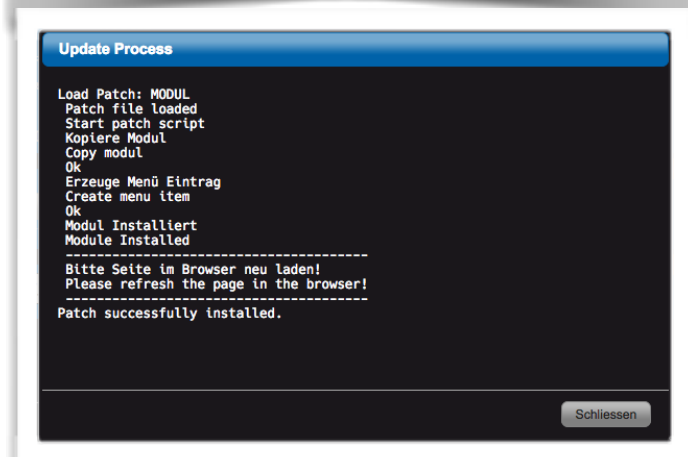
Update Process

Load Patch: MODUL
Patch file loaded
Start patch script
Kopiere Modul
Copy modul
Ok
Erzeuge Menü Eintrag
Create menu item
Ok
Modul Installiert
Module Installed
---------------------------------------
Bitte Seite im Browser neu laden!
Please refresh the page in the browser!
---------------------------------------
Patch successfully installed.

Schliessen